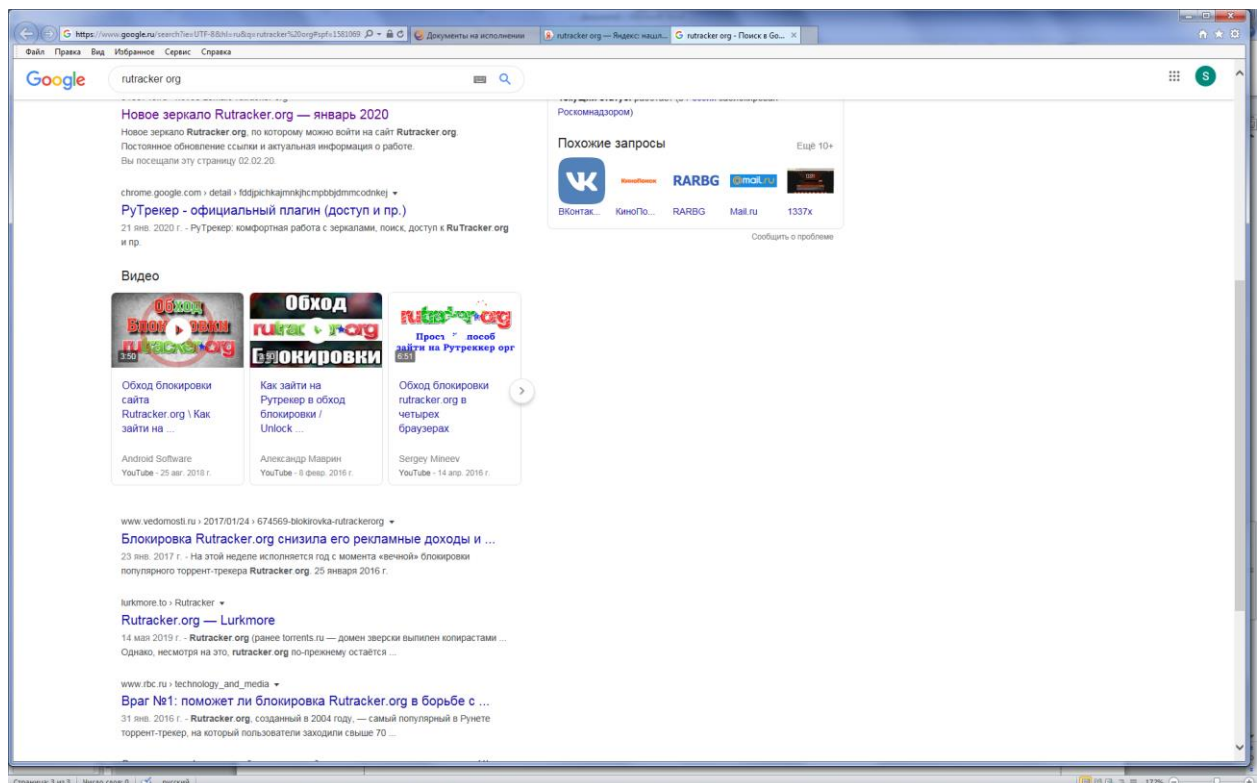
https://www.google.ru/search?ie=UTF-8&hl=ru&q=rutracker%20org#spf=1581069
Документы на исполнении
rutracker.org — Яндекс: нашл...
rutracker.org - Поиск в Go... ×

Файл Правка Вид Избранное Сервис Справка

Google
rutracker org

S

Новое зеркало Rutracker.org — январь 2020
Новое зеркало Rutracker.org, по которому можно войти на сайт Rutracker.org. Постоянное обновление ссылки и актуальная информация о работе.
Вы посещали эту страницу 02.02.20.

chrome.google.com › detail › fddjpichkajmnkjhcmpbbjdmmcodnkej ▾
РуТрекер - официальный плагин (доступ и пр.)
21 янв. 2020 г. - РуТрекер: комфортная работа с зеркалами, поиск, доступ к RuTracker.org и пр.

Видео

Обход блокировки rutracker.org
3:50
Обход блокировки сайта Rutracker.org \ Как зайти на ...
Android Software
YouTube - 25 авг. 2018 г.

Обход rutracker.org блокировки
Как зайти на Рутрекер в обход блокировки / Unlock ...
Александр Маврин
YouTube - 8 февр. 2016 г.

rutracker.org
Прост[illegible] способ зайти на Рутрекер орг
6:51
Обход блокировки rutracker.org в четырех браузерах
Sergey Mineev
YouTube - 14 апр. 2016 г.

www.vedomosti.ru › 2017/01/24 › 674569-blokirovka-rutrackerorg ▾
Блокировка Rutracker.org снизила его рекламные доходы и ...
23 янв. 2017 г. - На этой неделе исполняется год с момента «вечной» блокировки популярного торрент-трекера Rutracker.org. 25 января 2016 г.

lurkmore.to › Rutracker ▾
Rutracker.org — Lurkmore
14 мая 2019 г. - Rutracker.org (ранее torrents.ru — домен зверски выпилен копирастами ... Однако, несмотря на это, rutracker.org по-прежнему остаётся ...

www.rbc.ru › technology_and_media ▾
Враг №1: поможет ли блокировка Rutracker.org в борьбе с ...
31 янв. 2016 г. - Rutracker.org, созданный в 2004 году, — самый популярный в Рунете торрент-трекер, на который пользователи заходили свыше 70 ...

Роскомнадзором)

Похожие запросы
Ещё 10+
ВКонтак...
КиноПо...
RARBG
Mail.ru
1337x
Сообщить о проблеме